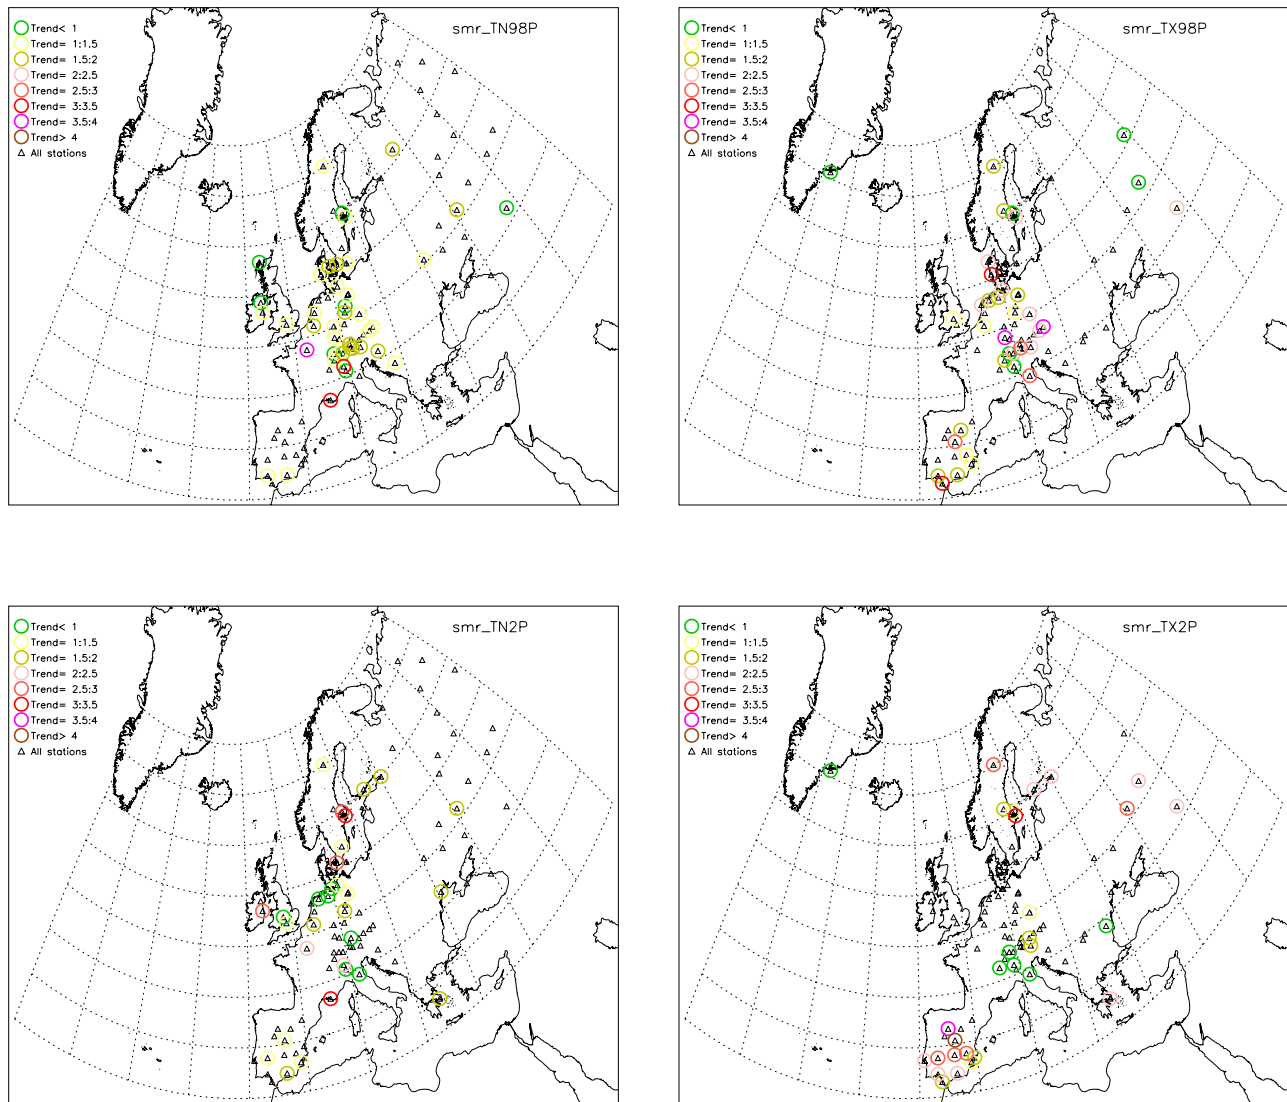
Trend< 1
Trend= 1:1.5
Trend= 1.5:2
Trend= 2:2.5
Trend= 2.5:3
Trend= 3:3.5
Trend= 3.5:4
Trend> 4
All stations

smr_TN98P

Trend< 1
Trend= 1:1.5
Trend= 1.5:2
Trend= 2:2.5
Trend= 2.5:3
Trend= 3:3.5
Trend= 3.5:4
Trend> 4
All stations

smr_TX98P

Trend< 1
Trend= 1:1.5
Trend= 1.5:2
Trend= 2:2.5
Trend= 2.5:3
Trend= 3:3.5
Trend= 3.5:4
Trend> 4
All stations

smr_TN2P

Trend< 1
Trend= 1:1.5
Trend= 1.5:2
Trend= 2:2.5
Trend= 2.5:3
Trend= 3:3.5
Trend= 3.5:4
Trend> 4
All stations

smr_TX2P